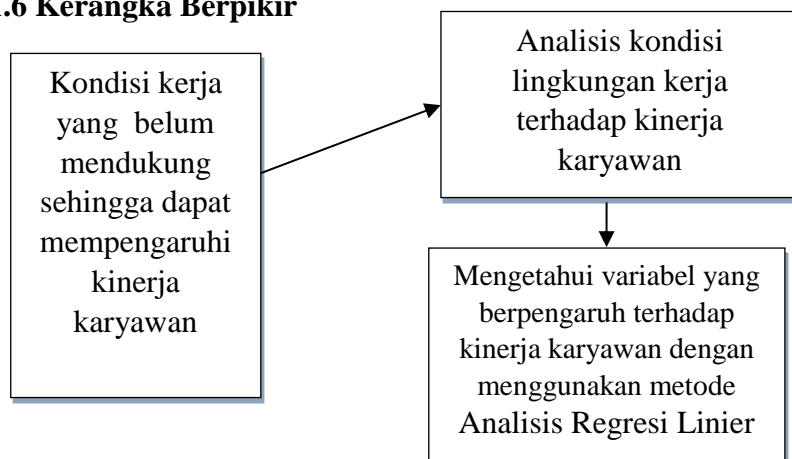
.6 Kerangka Berpikir

Kondisi kerja yang belum mendukung sehingga dapat mempengaruhi kinerja karyawan

Analisis kondisi lingkungan kerja terhadap kinerja karyawan

Mengetahui variabel yang berpengaruh terhadap kinerja karyawan dengan menggunakan metode Analisis Regresi Linier